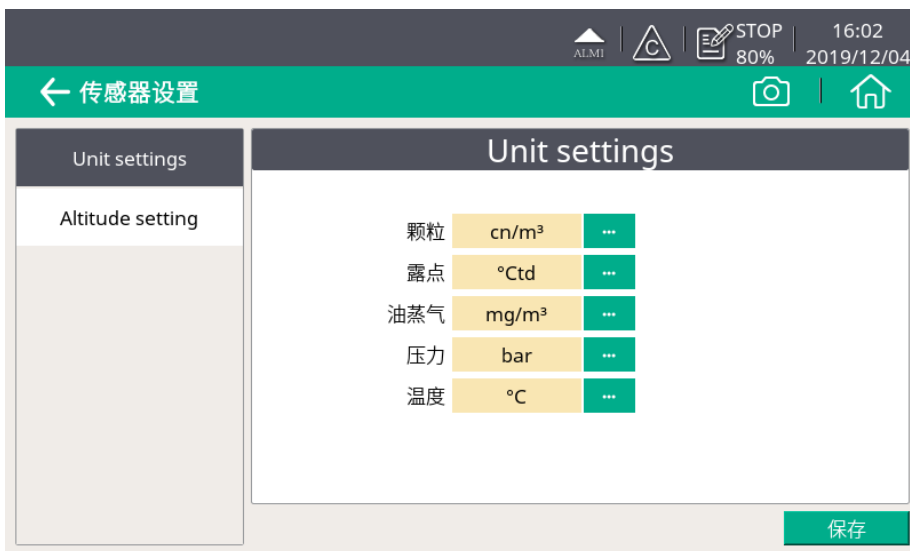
ALMI
C
STOP
80%
16:02
2019/12/04

← 传感器设置

Unit settings
Altitude setting

Unit settings

| | | |
|---|---|---|
| 颗粒 | cn/m³ | ··· |
| 露点 | °Ctd | ··· |
| 油蒸气 | mg/m³ | ··· |
| 压力 | bar | ··· |
| 温度 | °C | ··· |

保存